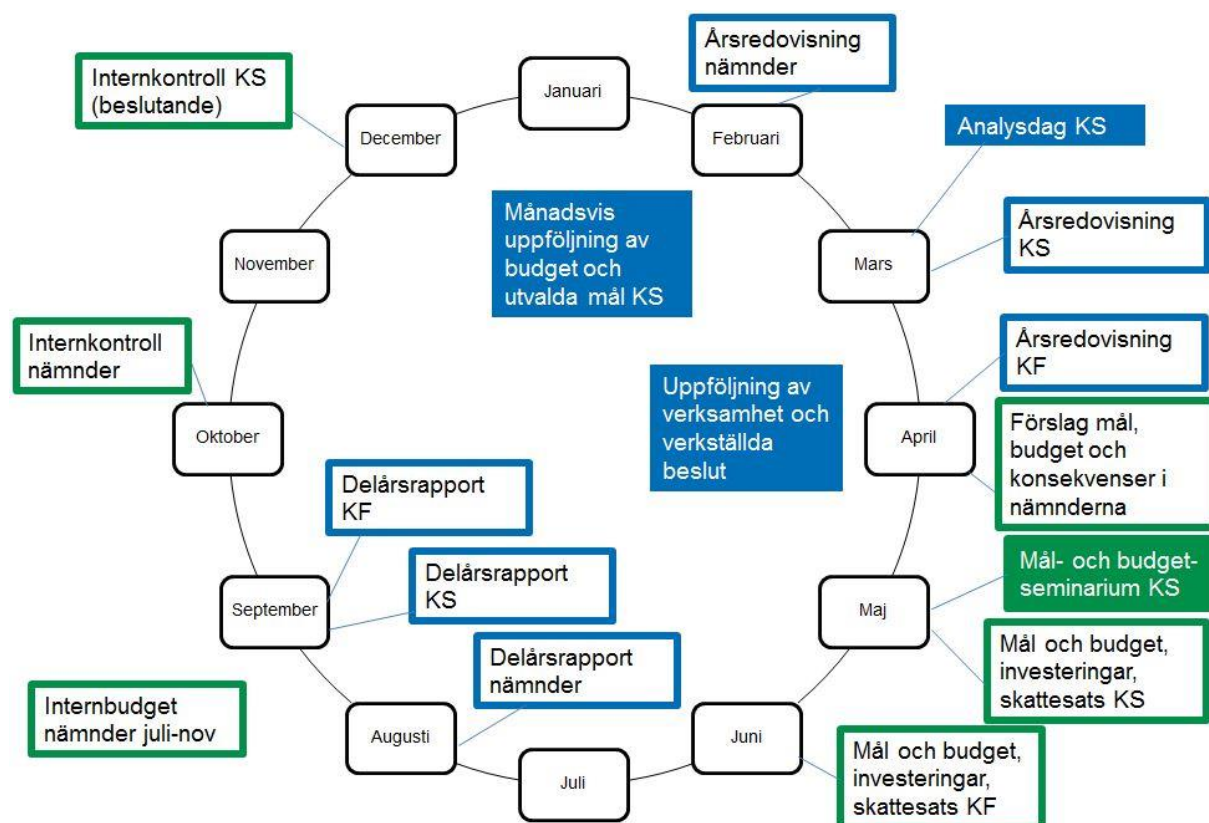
Januari

Årsredovisning nämnder

Februari

Analysdag KS

Mars

Årsredovisning KS

Årsredovisning KF

April

Förslag mål, budget och konsekvenser i nämnderna

Maj

Mål- och budget-seminarium KS

Mål och budget, investeringar, skattesats KS

Juni

Mål och budget, investeringar, skattesats KF

Juli

Augusti

Delårsrapport nämnder

September

Delårsrapport KS

Delårsrapport KF

Oktober

Internkontroll nämnder

November

December

Internkontroll KS (beslutande)

Internbudget nämnder juli-nov

Månadsvis uppföljning av budget och utvalda mål KS

Uppföljning av verksamhet och verkställda beslut